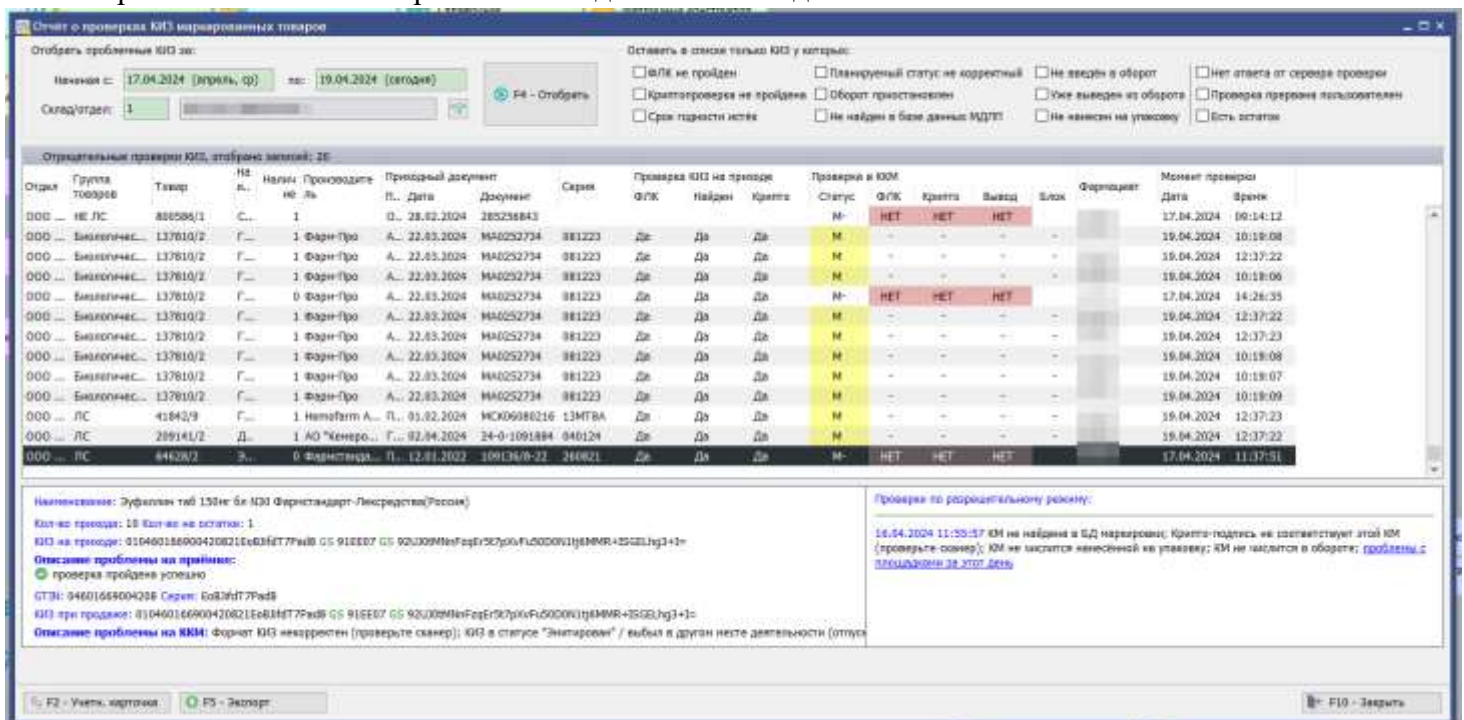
Отчет о проверках КИЗ маркированных товаров

Отобрать проблемные КИЗ за:
Начиная с: 17.04.2024 (апрель, ср) по: 19.04.2024 (сегодня)
Склад/отдел: 1
F4 - Отобрать

Оставить в списке только КИЗ у которых:
ФЛК не пройден
Криптопроверка не пройдена
Срок годности истёк
Планируемый статус не корректный
Оборот приостановлен
Не найден в базе данных МДЛП
Не введен в оборот
Уже выведен из оборота
Не нанесен на упаковку
Нет ответа от сервера проверки
Проверка прервана пользователем
Есть остаток

Отрицательные проверки КИЗ, отобрано записей: 20

| Отдел | Группа товаров | Товар | На... | Налич не | Производите ль | П... | Дата | Документ | Серия | ФЛК | Найден | Крипто | Статус | ФЛК | Крипто | Вывод | Блок | Фармацевт | Дата | Время |
|---|---|---|---|---|---|---|---|---|---|---|---|---|---|---|---|---|---|---|---|---|
| ООО ... | НЕ ЛС | 800586/1 | С... | 1 | | О... | 28.02.2024 | 285256843 | | | | | М- | НЕТ | НЕТ | НЕТ | | | 17.04.2024 | 09:14:12 |
| ООО ... | Биологичес... | 137810/2 | Г... | 1 | Фарм-Про | А... | 22.03.2024 | МА0252734 | 081223 | Да | Да | Да | М | - | - | - | - | | 19.04.2024 | 10:19:08 |
| ООО ... | Биологичес... | 137810/2 | Г... | 1 | Фарм-Про | А... | 22.03.2024 | МА0252734 | 081223 | Да | Да | Да | М | - | - | - | - | | 19.04.2024 | 12:37:22 |
| ООО ... | Биологичес... | 137810/2 | Г... | 1 | Фарм-Про | А... | 22.03.2024 | МА0252734 | 081223 | Да | Да | Да | М | - | - | - | - | | 19.04.2024 | 10:19:06 |
| ООО ... | Биологичес... | 137810/2 | Г... | 0 | Фарм-Про | А... | 22.03.2024 | МА0252734 | 081223 | Да | Да | Да | М- | НЕТ | НЕТ | НЕТ | | | 17.04.2024 | 14:26:35 |
| ООО ... | Биологичес... | 137810/2 | Г... | 1 | Фарм-Про | А... | 22.03.2024 | МА0252734 | 081223 | Да | Да | Да | М | - | - | - | - | | 19.04.2024 | 12:37:22 |
| ООО ... | Биологичес... | 137810/2 | Г... | 1 | Фарм-Про | А... | 22.03.2024 | МА0252734 | 081223 | Да | Да | Да | М | - | - | - | - | | 19.04.2024 | 12:37:23 |
| ООО ... | Биологичес... | 137810/2 | Г... | 1 | Фарм-Про | А... | 22.03.2024 | МА0252734 | 081223 | Да | Да | Да | М | - | - | - | - | | 19.04.2024 | 10:19:08 |
| ООО ... | Биологичес... | 137810/2 | Г... | 1 | Фарм-Про | А... | 22.03.2024 | МА0252734 | 081223 | Да | Да | Да | М | - | - | - | - | | 19.04.2024 | 10:19:07 |
| ООО ... | Биологичес... | 137810/2 | Г... | 1 | Фарм-Про | А... | 22.03.2024 | МА0252734 | 081223 | Да | Да | Да | М | - | - | - | - | | 19.04.2024 | 10:19:09 |
| ООО ... | ЛС | 41842/9 | Г... | 1 | Hemofarm A... | П... | 01.02.2024 | МСК06080216 | 13МТВА | Да | Да | Да | М | - | - | - | - | | 19.04.2024 | 12:37:23 |
| ООО ... | ЛС | 209141/2 | Д... | 1 | АО "Кемеро... | Г... | 02.04.2024 | 24-0-1091884 | 040124 | Да | Да | Да | М | - | - | - | - | | 19.04.2024 | 12:37:22 |
| ООО ... | ЛС | 64628/2 | Э... | 0 | Фармстанда... | П... | 12.01.2022 | 109136/8-22 | 260821 | Да | Да | Да | М- | НЕТ | НЕТ | НЕТ | | | 17.04.2024 | 11:37:51 |

Наименование: Эуфиллин таб 150мг бл N30 Фармстандарт-Лексредства(Россия)
Кол-во прихода: 10 Кол-во на остатке: 1
КИЗ на приходе: 0104601669004208215oB3fdT7Pad8 GS 91EE07 GS 92U309MNnFzqEr5t7pXvFu50D0N1tj6MMR+ISGELhg3+I=
Описание проблемы на приёмке:
проверка пройдена успешно
GTIN: 04601669004208 Серия: Eo83fdT7Pad8
КИЗ при продаже: 010460166900420821Eo83fdT7Pad8 GS 91EE07 GS 92U309MNnFzqEr5t7pXvFu50D0N1tj6MMR+ISGELhg3+I=
Описание проблемы на ККМ: Формат КИЗ некорректен (проверьте сканер); КИЗ в статусе "Эмитирован" / выбыл в другом месте деятельности (отпуск

Проверки по разрешительному режиму:
16.04.2024 11:55:57 КМ не найден в БД маркировки; Крипто-подпись не соответствует этой КМ (проверьте сканер); КМ не числится нанесённой на упаковку; КМ не числится в обороте; проблемы с площадками за этот день

F2 - Учетн. карточка
F5 - Экспорт
F10 - Закрыть